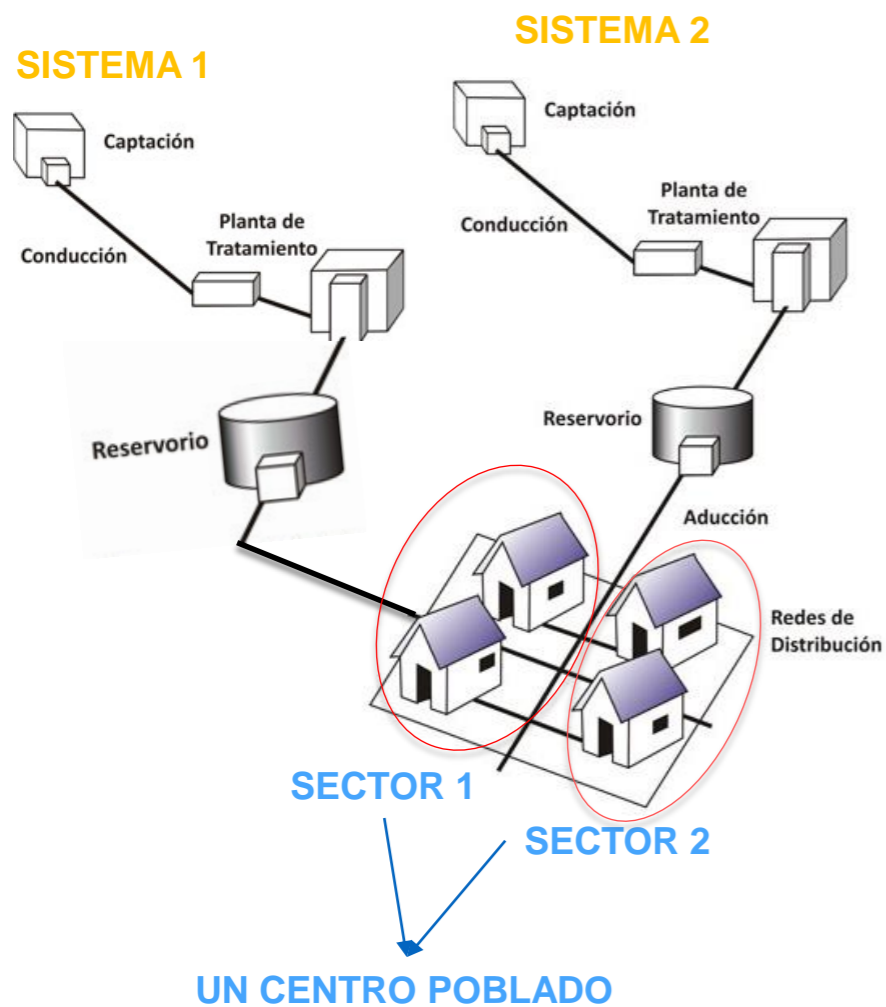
SISTEMA 2

SISTEMA 1

Captación

Captación

Planta de Tratamiento

Conducción

Planta de Tratamiento

Conducción

Reservorio

Reservorio

Aducción

Redes de Distribución

SECTOR 1

SECTOR 2

UN CENTRO POBLADO